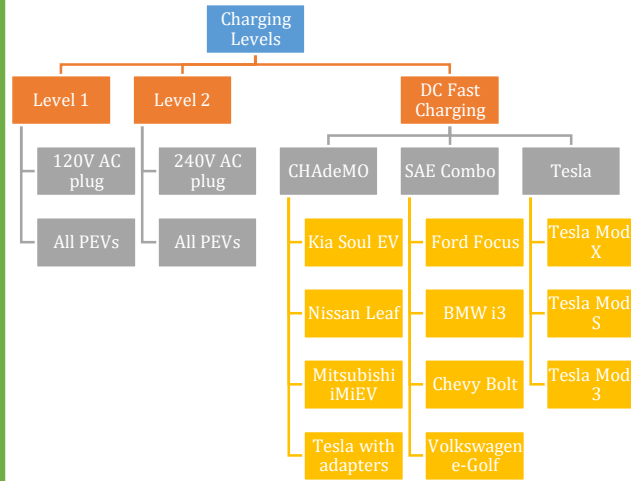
Charging Levels

Level 1

120V AC plug

All PEVs

Level 2

240V AC plug

All PEVs

DC Fast Charging

CHAdeMO

Kia Soul EV

Nissan Leaf

Mitsubishi iMiEV

Tesla with adapters

SAE Combo

Ford Focus

BMW i3

Chevy Bolt

Volkswagen e-Golf

Tesla

Tesla Mod X

Tesla Mod S

Tesla Mod 3